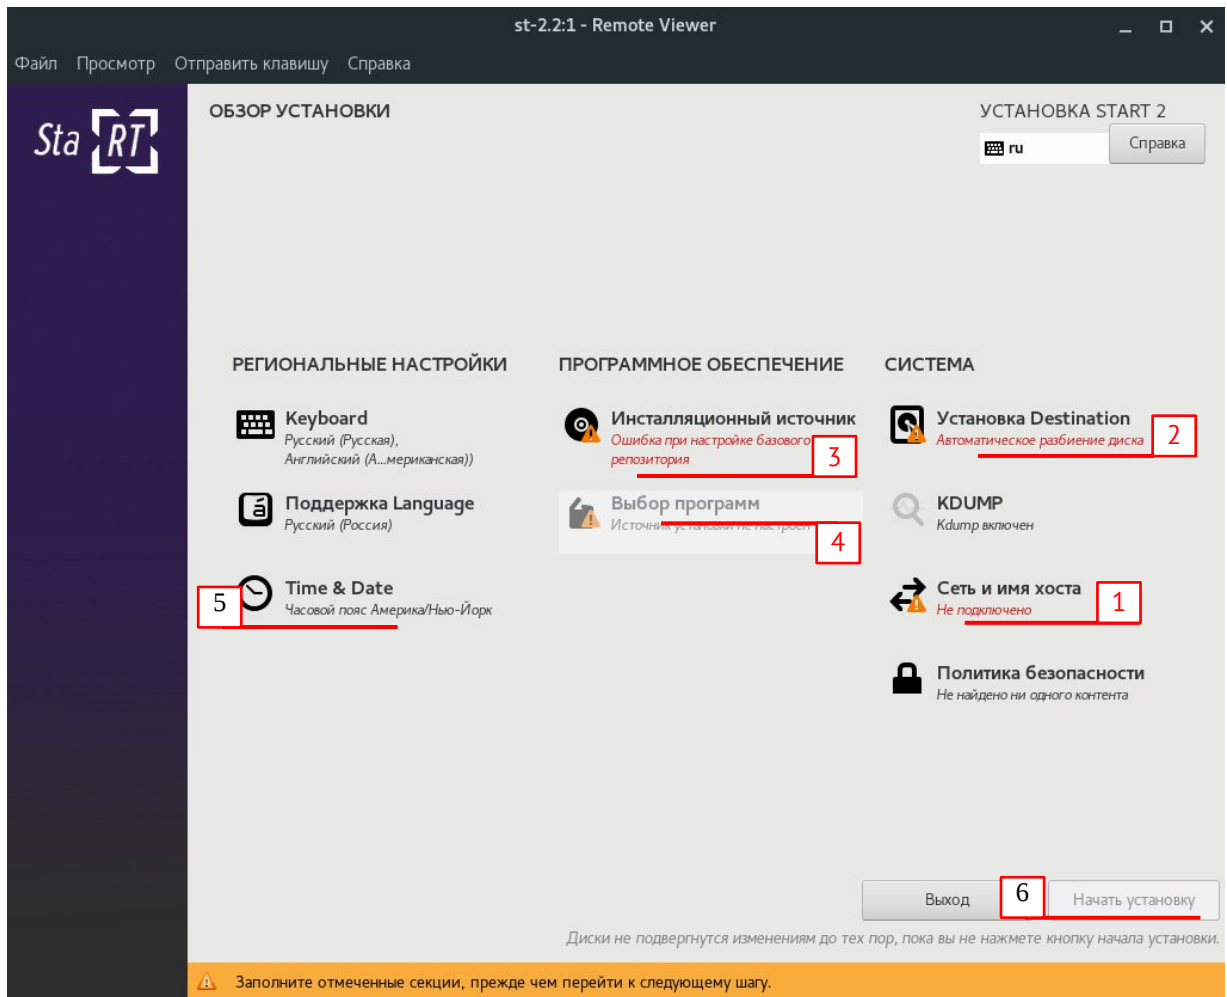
st-2.2:1 - Remote Viewer

Файл Просмотр Отправить клавишу Справка

Sta RT

ОБЗОР УСТАНОВКИ

УСТАНОВКА START 2

ru

Справка

РЕГИОНАЛЬНЫЕ НАСТРОЙКИ

Keyboard
Русский (Русская), Английский (А...мериканская))

Поддержка Language
Русский (Россия)

Time & Date
Часовой пояс Америка/Нью-Йорк

5

ПРОГРАММНОЕ ОБЕСПЕЧЕНИЕ

Инсталляционный источник
Ошибка при настройке базового репозитория

3

Выбор программ
Источник установки не настроен

4

СИСТЕМА

Установка Destination
Автоматическое разбиение диска

2

KDUMP
Kdump включен

Сеть и имя хоста
Не подключено

1

Политика безопасности
Не найдено ни одного контента

Выход

6

Начать установку

Диски не подвергнутся изменениям до тех пор, пока вы не нажмете кнопку начала установки.

Заполните отмеченные секции, прежде чем перейти к следующему шагу.